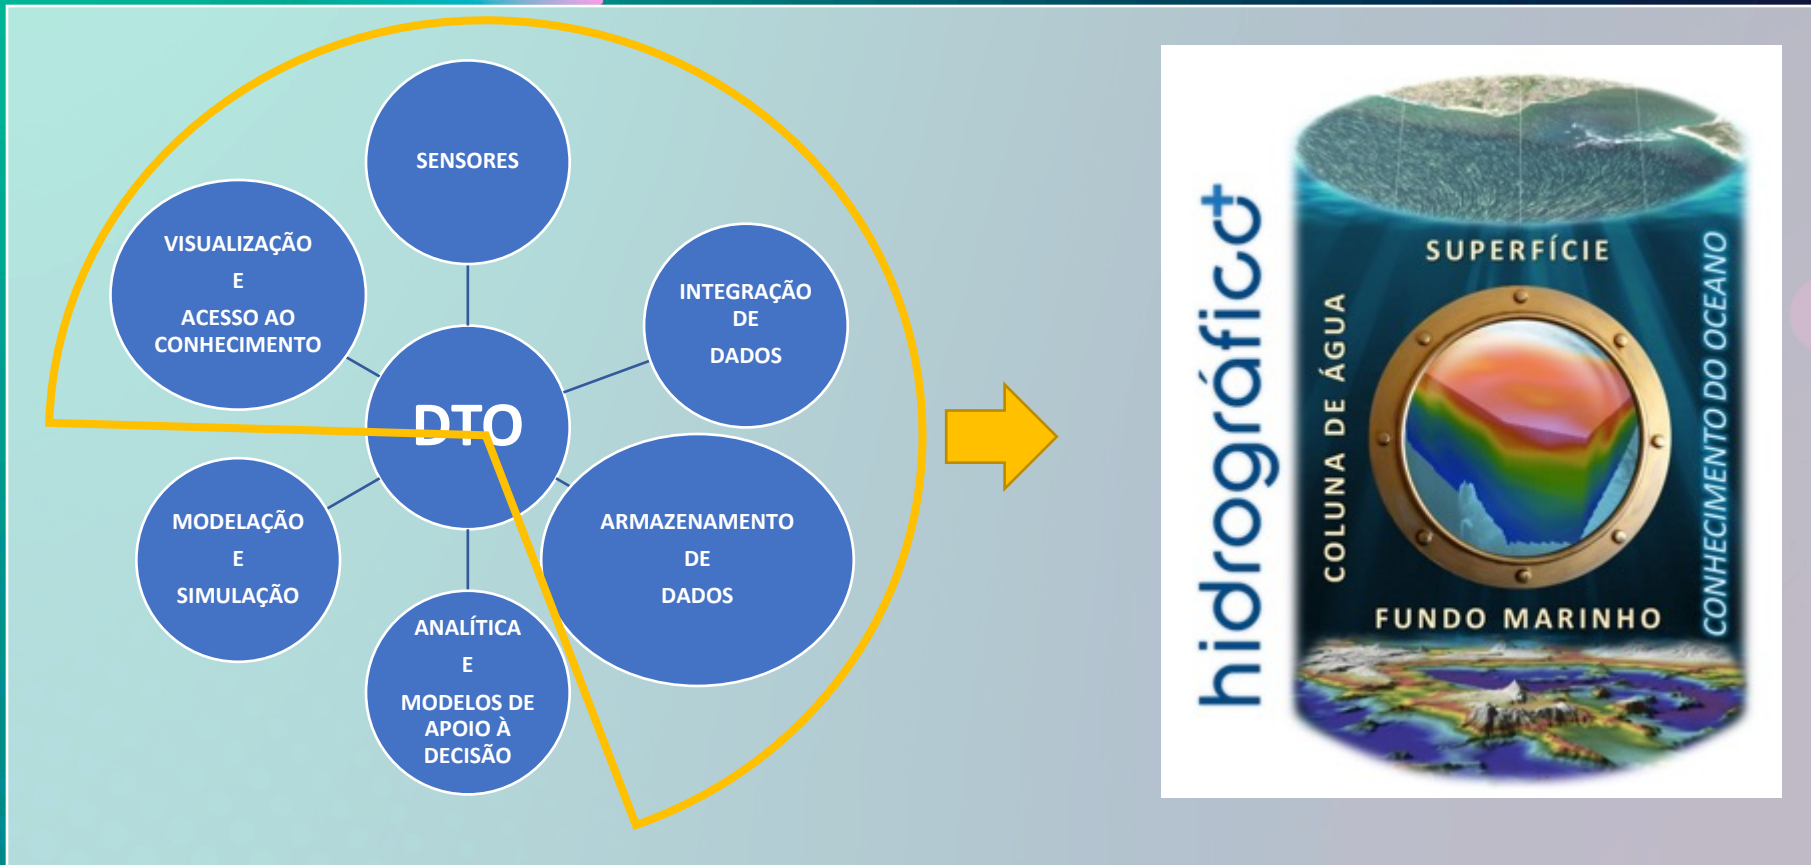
SENSORES

VISUALIZAÇÃO
E
ACESSO AO CONHECIMENTO

INTEGRAÇÃO DE DADOS

DTO

MODELAÇÃO
E
SIMULAÇÃO

ARMAZENAMENTO DE DADOS

ANALÍTICA
E
MODELOS DE APOIO À DECISÃO

hidrográfico+

SUPERFÍCIE

COLUNA DE ÁGUA

FUNDO MARINHO

CONHECIMENTO DO OCEANO